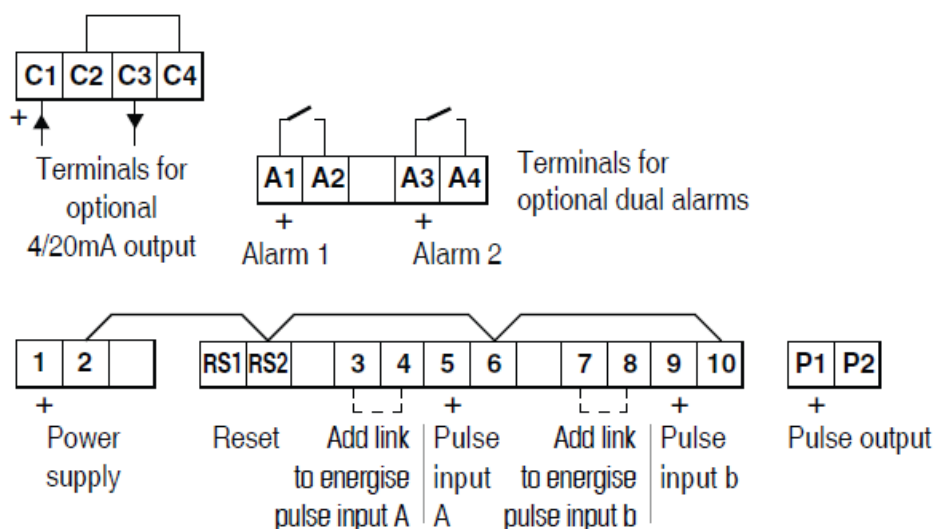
C1 C2 C3 C4

+

Terminals for optional 4/20mA output

A1 A2 A3 A4

+ +

Alarm 1 Alarm 2

Terminals for optional dual alarms

1 2

+

Power supply

RS1 RS2 3 4 5 6 7 8 9 10

Reset

Add link to energise pulse input A

+

Pulse input A

Add link to energise pulse input b

+

Pulse input b

P1 P2

+

Pulse output